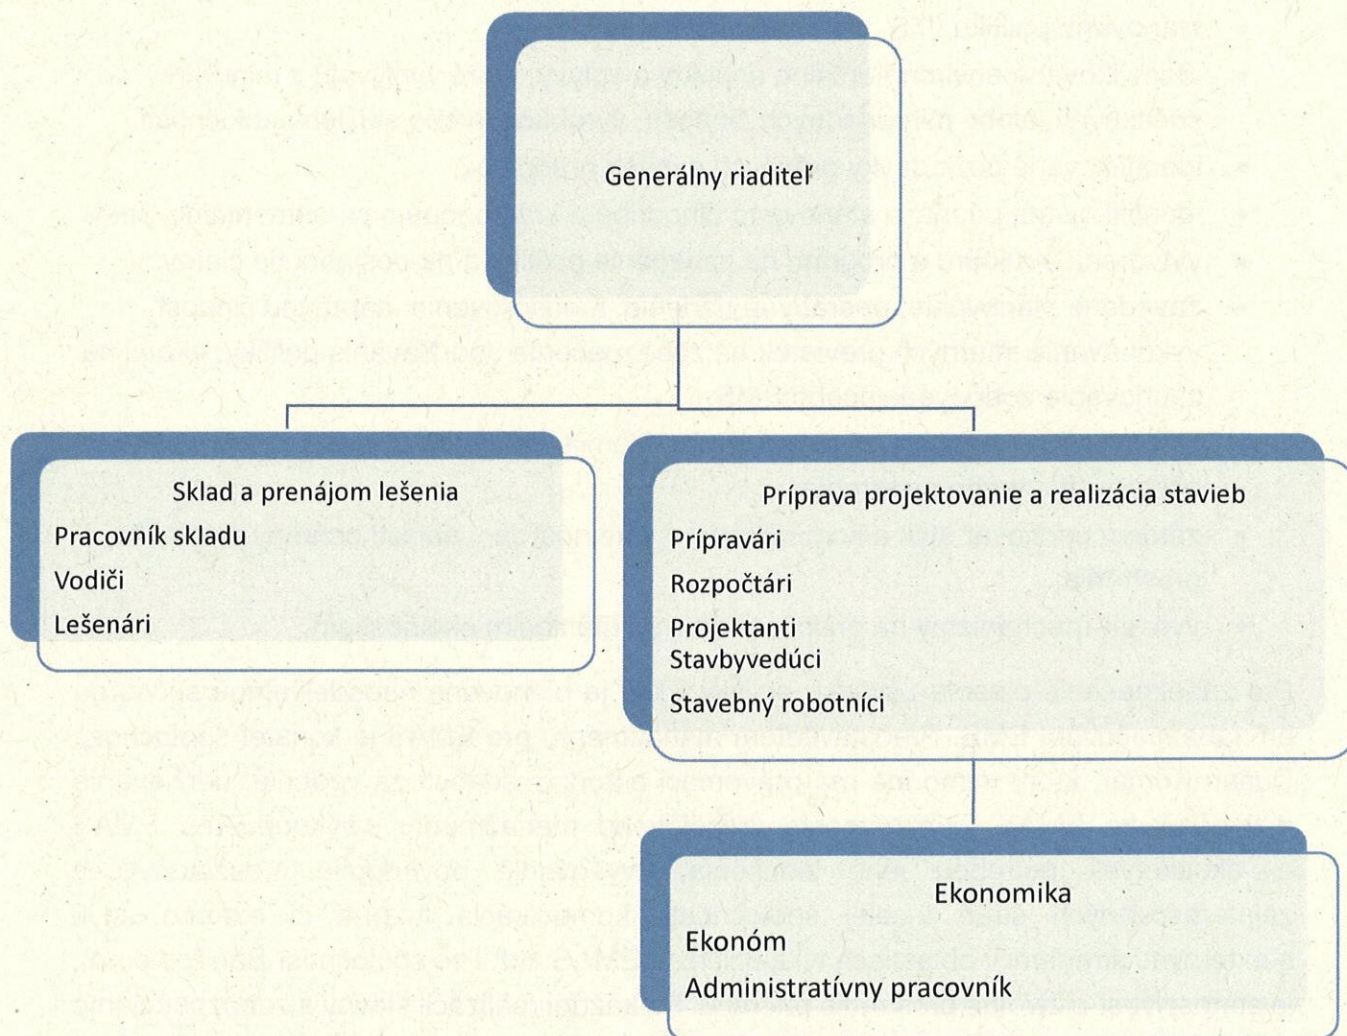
Generálny riaditeľ

Sklad a prenájom lešenia
Pracovník skladu
Vodiči
Lešenári

Príprava projektovanie a realizácia stavieb
Prípravári
Rozpočtári
Projektanti
Stavbyvedúci
Stavebný robotníci

Ekonomika
Ekonóm
Administratívny pracovník